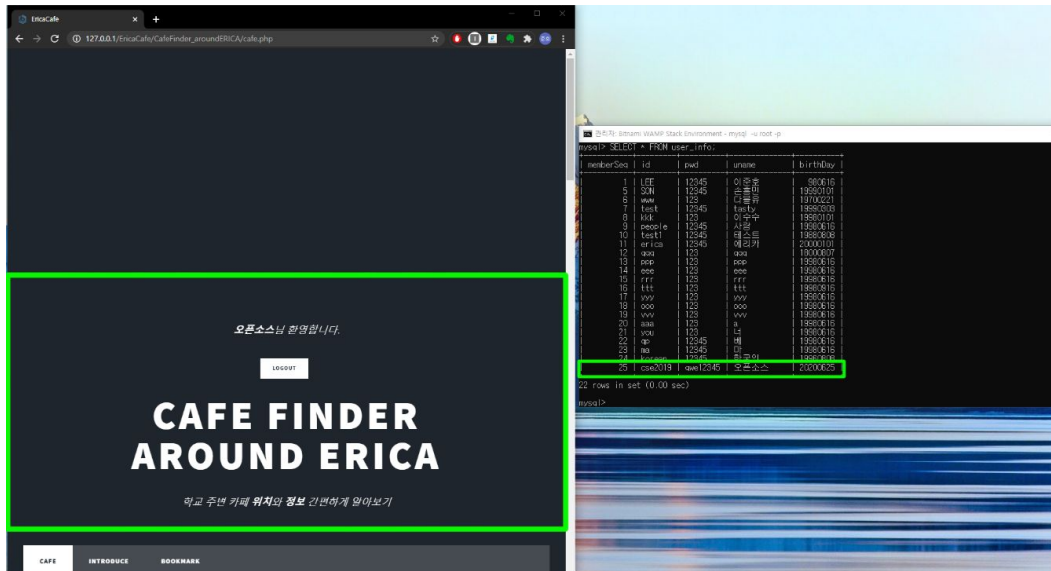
EricaCafe
127.0.0.1/EricaCafe/CafeFinder_aroundERICA/cafe.php

오픈소스님 환영합니다.

LOGOUT

CAFE FINDER AROUND ERICA

학교 주변 카페 위치와 정보 간편하게 알아보기

CAFE INTRODUCE BOOKMARK

관리자: Bitnami WAMP Stack Environment - mysql -u root -p

mysql> SELECT * FROM user_info;

| memberSeq | id | pwd | uname | birthDay |
|---|---|---|---|---|
| 1 | LEE | 12345 | 이준호 | 980616 |
| 5 | SON | 12345 | 손흥민 | 19990101 |
| 6 | www | 123 | 다블유 | 19700221 |
| 7 | test | 12345 | tasty | 19990308 |
| 8 | kkk | 123 | 이수수 | 19980101 |
| 9 | people | 12345 | 사람 | 19980616 |
| 10 | test1 | 12345 | 테스트 | 19980808 |
| 11 | erica | 12345 | 에리카 | 20000101 |
| 12 | qqq | 123 | qqq | 18000807 |
| 13 | ppp | 123 | ppp | 19980616 |
| 14 | eee | 123 | eee | 19980616 |
| 15 | rrr | 123 | rrr | 19980616 |
| 16 | ttt | 123 | ttt | 19980916 |
| 17 | yyy | 123 | yyy | 19980616 |
| 18 | ooo | 123 | ooo | 19980616 |
| 19 | vvv | 123 | vvv | 19980616 |
| 20 | aaa | 123 | a | 19980616 |
| 21 | you | 123 | 너 | 19980616 |
| 22 | qp | 12345 | 베 | 19980616 |
| 23 | ma | 12345 | 마 | 19980616 |
| 24 | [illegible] | 12345 | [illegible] | 19980808 |
| 25 | cse2019 | qwe12345 | 오픈소스 | 20200625 |

22 rows in set (0.00 sec)

mysql>